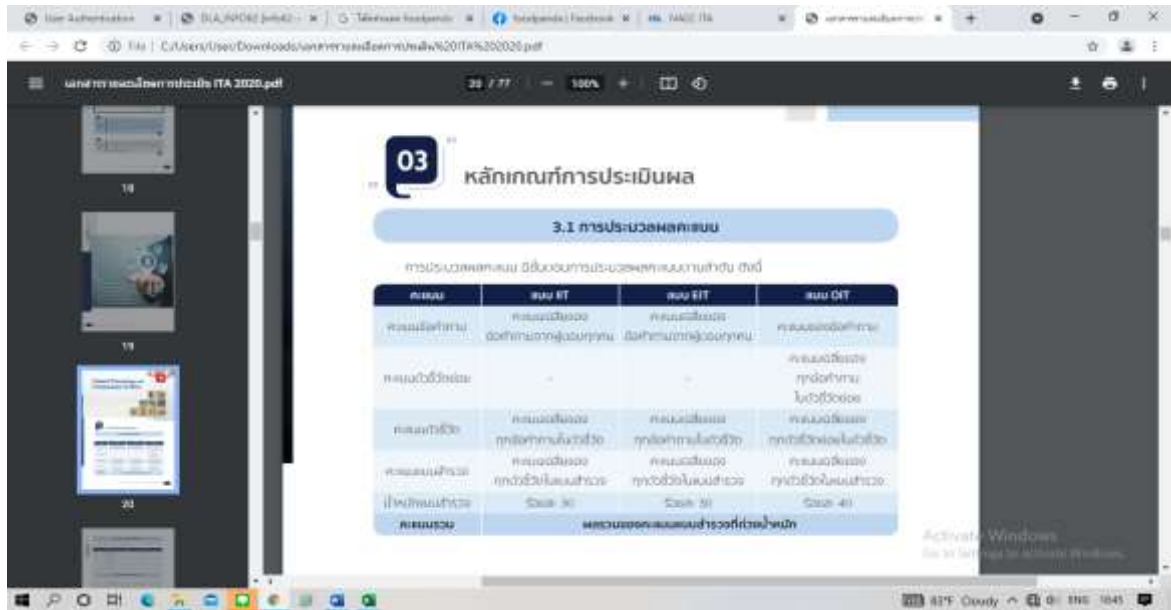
03

หลักเกณฑ์การประเมินผล

3.1 การประมวลผลคะแนน

การประมวลผลคะแนน มีขั้นตอนการประมวลผลคะแนนงานสำคัญ ดังนี้

| คะแนน | แบบ IIT | แบบ EIT | แบบ OIT |
|---|---|---|---|
| คะแนนข้อคำถาม | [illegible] | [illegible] | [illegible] |
| คะแนนตัวชี้วัดย่อย | - | - | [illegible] |
| คะแนนตัวชี้วัด | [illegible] | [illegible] | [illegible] |
| คะแนนแบบสำรวจ | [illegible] | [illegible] | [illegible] |
| น้ำหนักแบบสำรวจ | ร้อยละ 30 | ร้อยละ 30 | ร้อยละ 40 |
| คะแนนรวม | ผลรวมของคะแนนแบบสำรวจที่ถ่วงน้ำหนัก | | |

เอกสารการประเมินคุณธรรม ITA 2020.pdf

20 / 77

100%

18

19

20

Activate Windows
Go to Settings to activate Windows.

83°F Cloudy

ENG

18:45